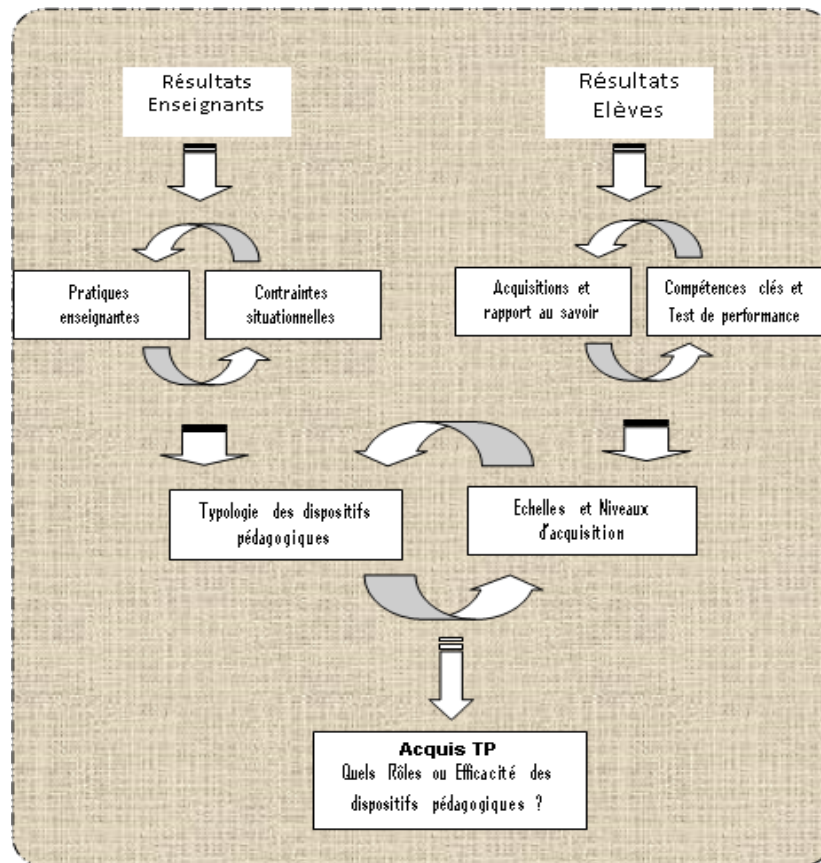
Résultats Enseignants

Résultats Elèves

Pratiques enseignantes

Contraintes situationnelles

Acquisitions et rapport au savoir

Compétences clés et Test de performance

Typologie des dispositifs pédagogiques

Echelles et Niveaux d'acquisition

Acquis TP
Quels Rôles ou Efficacité des dispositifs pédagogiques ?